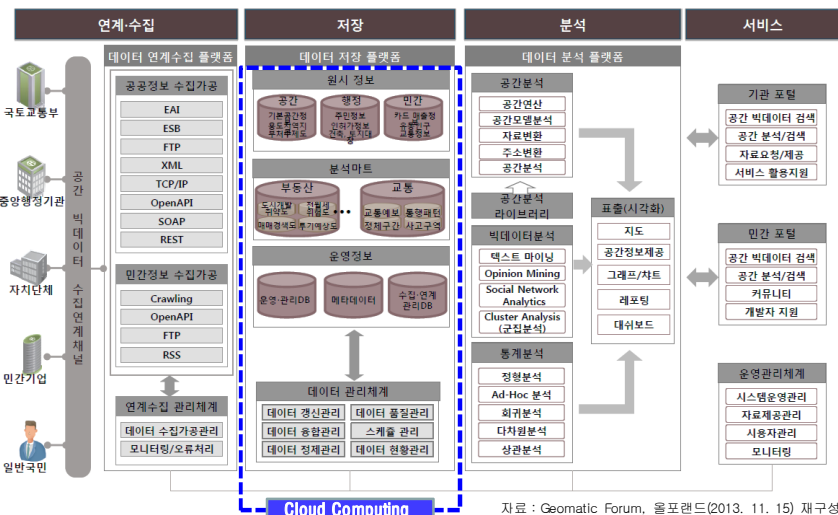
연계·수집

저장

분석

서비스

국토교통부

중앙행정기관

자치단체

민간기업

일반국민

공간 빅데이터 수집연계채널

데이터 연계수집 플랫폼

공공정보 수집가공

EAI

ESB

FTP

XML

TCP/IP

OpenAPI

SOAP

REST

민간정보 수집가공

Crawling

OpenAPI

FTP

RSS

연계수집 관리체계

데이터 수집가공관리

모니터링/오류처리

데이터 저장 플랫폼

원시 정보

공간

기본공간정보 부동산정보 토지이용도

행정

주민정보 인허가정보 건축물대장

민간

카드매출정보 교통정보

분석마트

부동산

도시개발 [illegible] 매매경력도 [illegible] 투기예상도

교통

교통예보 통행패턴 정체구간 사고구역

운영정보

운영·관리DB

메타데이터

수집·연계 관리DB

데이터 관리체계

데이터 갱신관리

데이터 품질관리

데이터 융합관리

스케쥴 관리

데이터 정제관리

데이터 현황관리

Cloud Computing

데이터 분석 플랫폼

공간분석

공간연산

공간모델분석

자료변환

주소변환

공간통계

공간분석 라이브러리

빅데이터분석

텍스트 마이닝

Opinion Mining

Social Network Analytics

Cluster Analysis (군집분석)

통계분석

정형분석

Ad-Hoc 분석

회귀분석

다차원분석

상관분석

표출(시각화)

지도

공간정보제공

그래프/차트

레포팅

대쉬보드

기관 포털

공간 빅데이터 검색

공간 분석/검색

자료요청/제공

서비스 활용지원

민간 포털

공간 빅데이터 검색

공간 분석/검색

커뮤니티

개발자 지원

운영관리체계

시스템운영관리

자료제공관리

사용자관리

모니터링

자료 : Geomatic Forum, 올포랜드(2013. 11. 15) 재구성